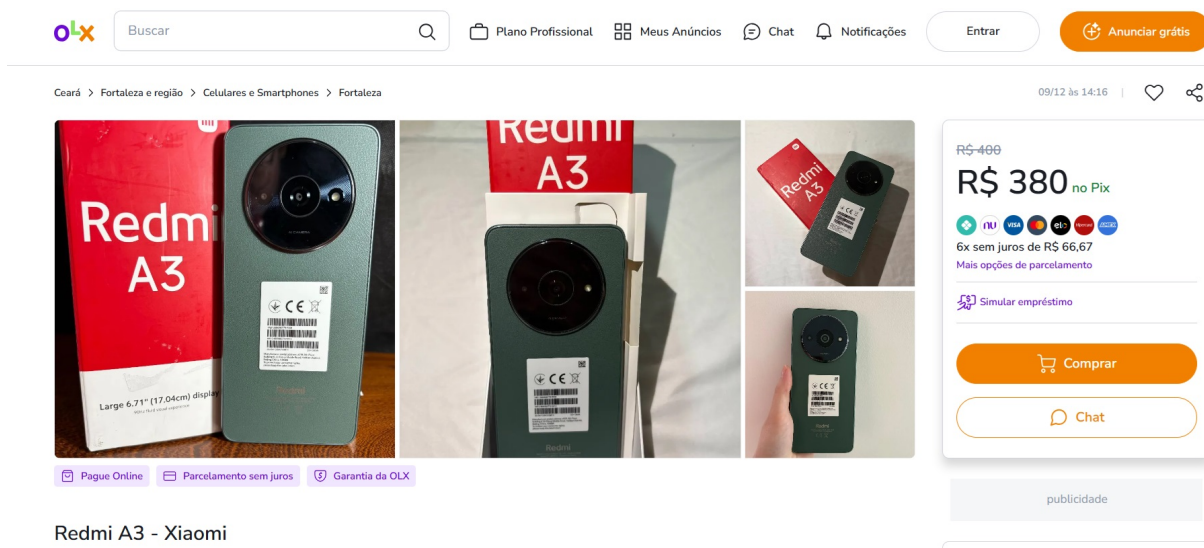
OLX
Buscar
Plano Profissional
Meus Anúncios
Chat
Notificações
Entrar
Anunciar grátis

Ceará > Fortaleza e região > Celulares e Smartphones > Fortaleza
09/12 às 14:16

Redmi A3
Large 6.71" (17.04cm) display
Redmi A3
Redmi A3

R$ 400
R$ 380 no Pix
6x sem juros de R$ 66,67
Mais opções de parcelamento
Simular empréstimo
Comprar
Chat

Pague Online
Parcelamento sem juros
Garantia da OLX

publicidade

Redmi A3 - Xiaomi